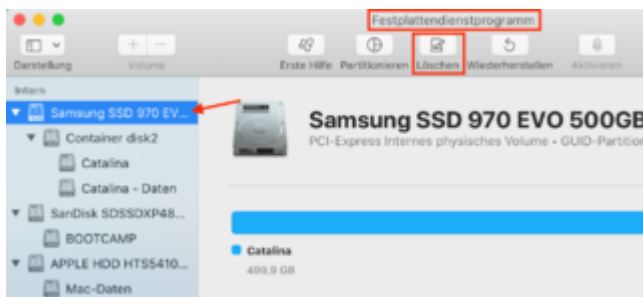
Festplattendienstprogramm

Darstellung
Volume
Erste Hilfe
Partitionieren
Löschen
Wiederherstellen
Aktivieren

Intern
Samsung SSD 970 EV...
Container disk2
Catalina
Catalina - Daten
SanDisk SDSSDXP48...
BOOTCAMP
APPLE HDD HTS5410...
Mac-Daten

Samsung SSD 970 EVO 500GB
PCI-Express Internes physisches Volume • GUID-Partition

Catalina
499,9 GB